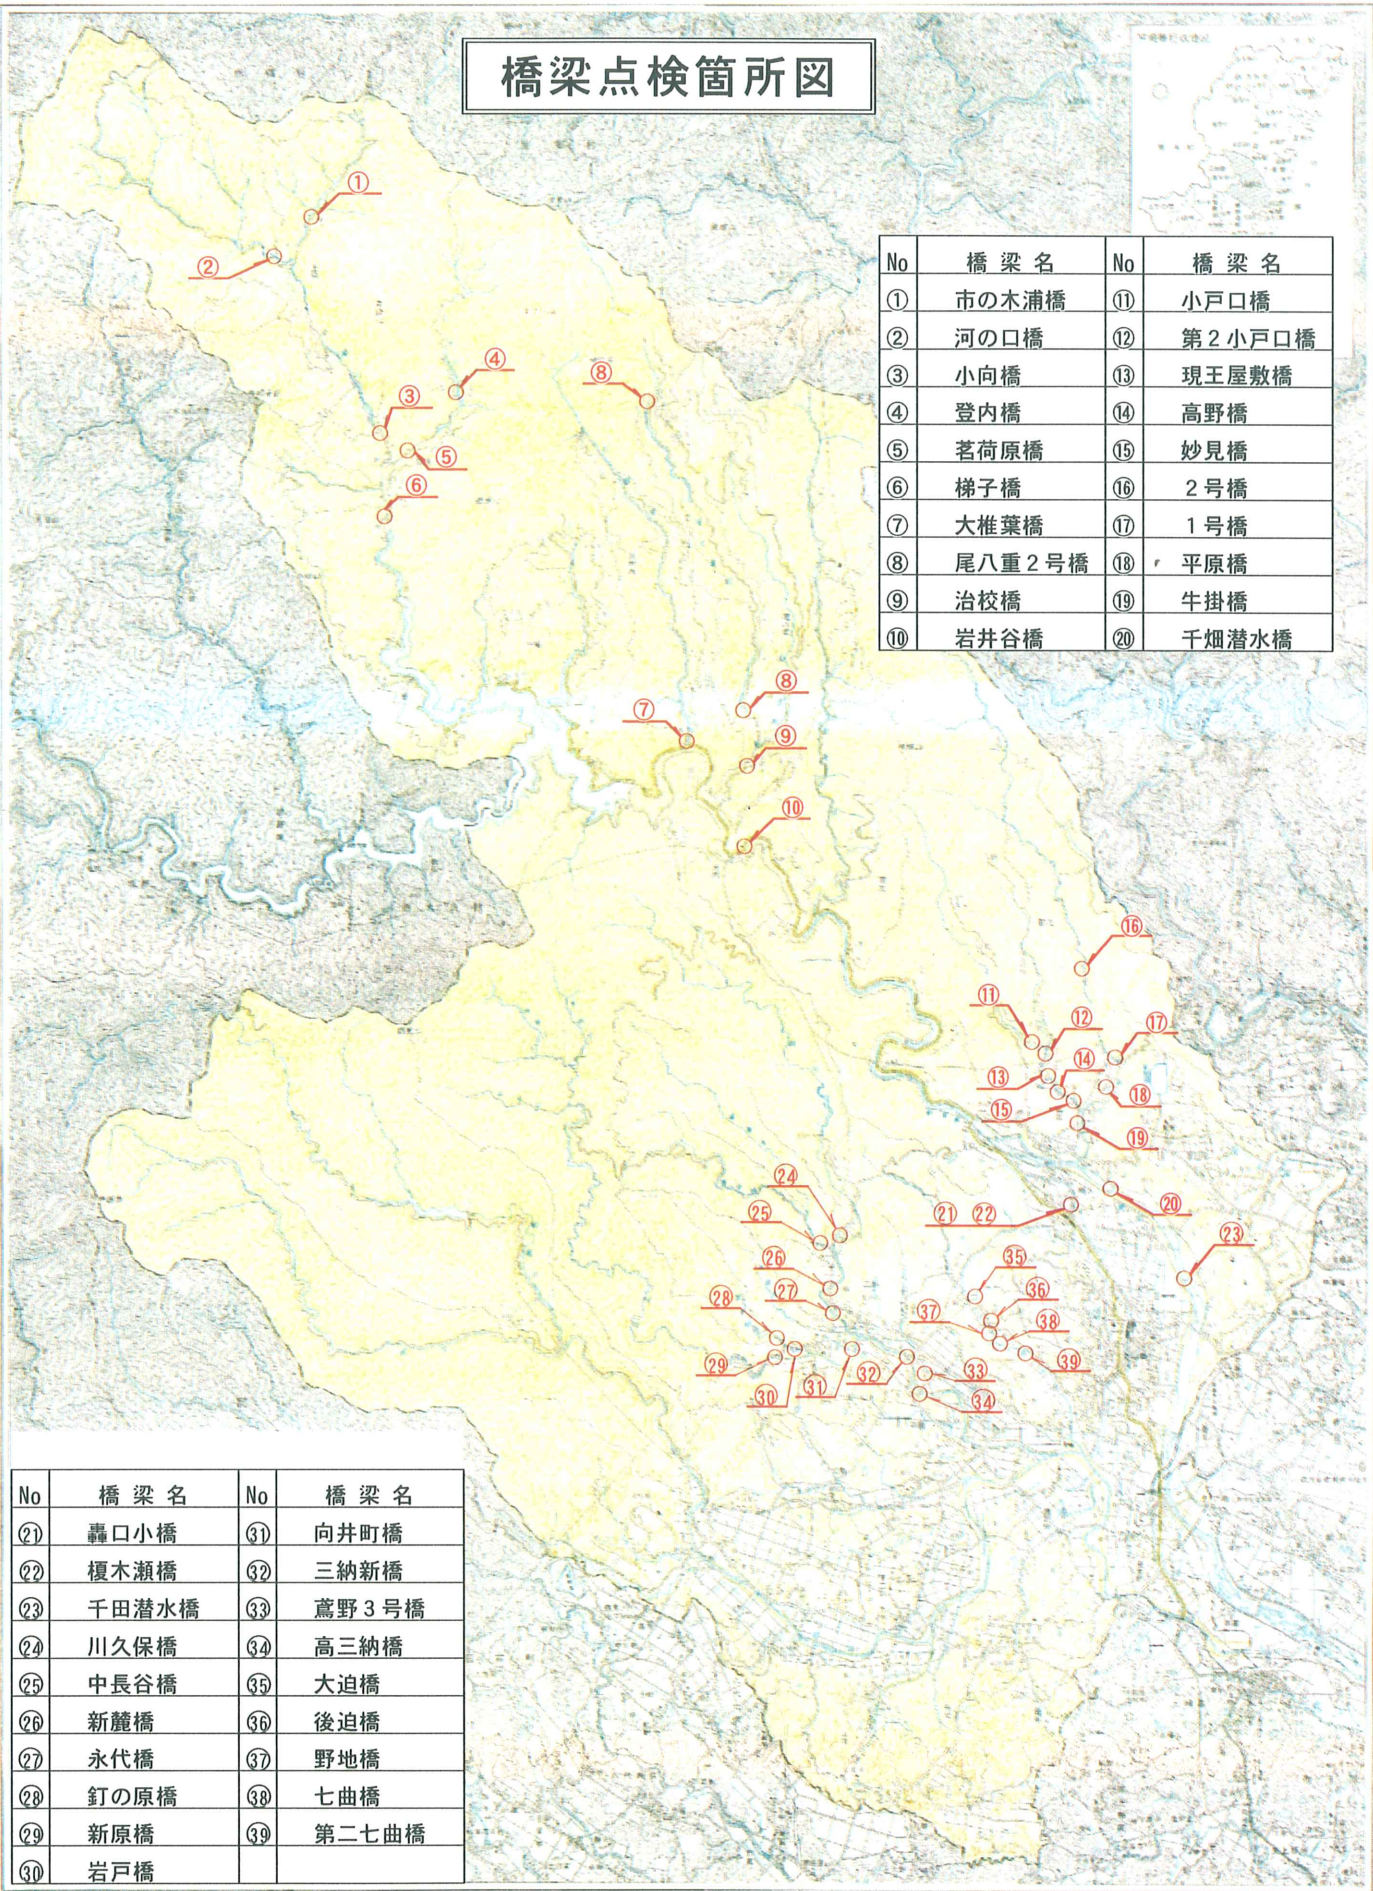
橋梁点検箇所図

| No | 橋梁名 | No | 橋梁名 |
|---|---|---|---|
| ① | 市の木浦橋 | ⑪ | 小戸口橋 |
| ② | 河の口橋 | ⑫ | 第２小戸口橋 |
| ③ | 小向橋 | ⑬ | 現王屋敷橋 |
| ④ | 登内橋 | ⑭ | 高野橋 |
| ⑤ | 茗荷原橋 | ⑮ | 妙見橋 |
| ⑥ | 梯子橋 | ⑯ | ２号橋 |
| ⑦ | 大椎葉橋 | ⑰ | １号橋 |
| ⑧ | 尾八重２号橋 | ⑱ | 平原橋 |
| ⑨ | 治校橋 | ⑲ | 牛掛橋 |
| ⑩ | 岩井谷橋 | ⑳ | 千畑潜水橋 |

①
②
③
④
⑤
⑥
⑧
⑦
⑧
⑨
⑩
⑯
⑪
⑫
⑰
⑭
⑬
⑱
⑮
⑲
㉔
⑳
㉕
㉑ ㉒
㉓
㉖
㉟
㉗
㊱
㉘
㊲
㊳
㉙
㊴
㉚
㉛
㉜
㉝
㉞

| No | 橋梁名 | No | 橋梁名 |
|---|---|---|---|
| ㉑ | 轟口小橋 | ㉛ | 向井町橋 |
| ㉒ | 榎木瀬橋 | ㉜ | 三納新橋 |
| ㉓ | 千田潜水橋 | ㉝ | 鳶野３号橋 |
| ㉔ | 川久保橋 | ㉞ | 高三納橋 |
| ㉕ | 中長谷橋 | ㉟ | 大迫橋 |
| ㉖ | 新麓橋 | ㊱ | 後迫橋 |
| ㉗ | 永代橋 | ㊲ | 野地橋 |
| ㉘ | 釘の原橋 | ㊳ | 七曲橋 |
| ㉙ | 新原橋 | ㊴ | 第二七曲橋 |
| ㉚ | 岩戸橋 | | |